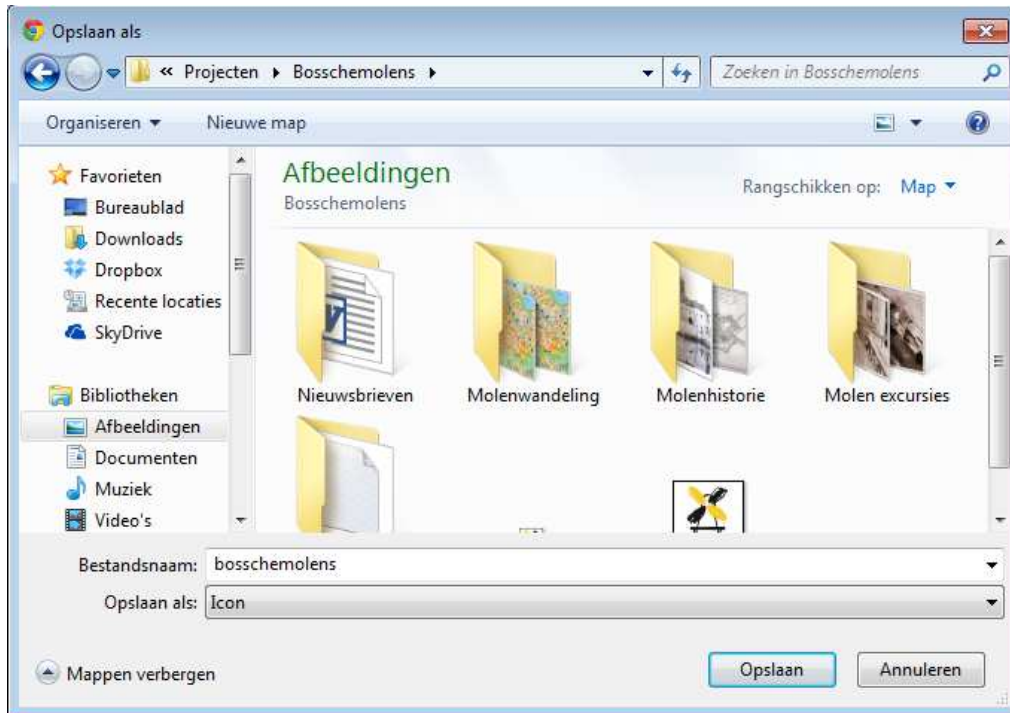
Opslaan als

« Projecten ▸ Bosschemolens ▸

Zoeken in Bosschemolens

Organiseren ▾
Nieuwe map

Favorieten
Bureaublad
Downloads
Dropbox
Recente locaties
SkyDrive

Bibliotheken
Afbeeldingen
Documenten
Muziek
Video's

Afbeeldingen
Bosschemolens

Rangschikken op: Map ▾

Nieuwsbrieven
Molenwandeling
Molenhistorie
Molen excursies

Bestandsnaam: bosschemolens
Opslaan als: Icon

Mappen verbergen

Opslaan
Annuleren